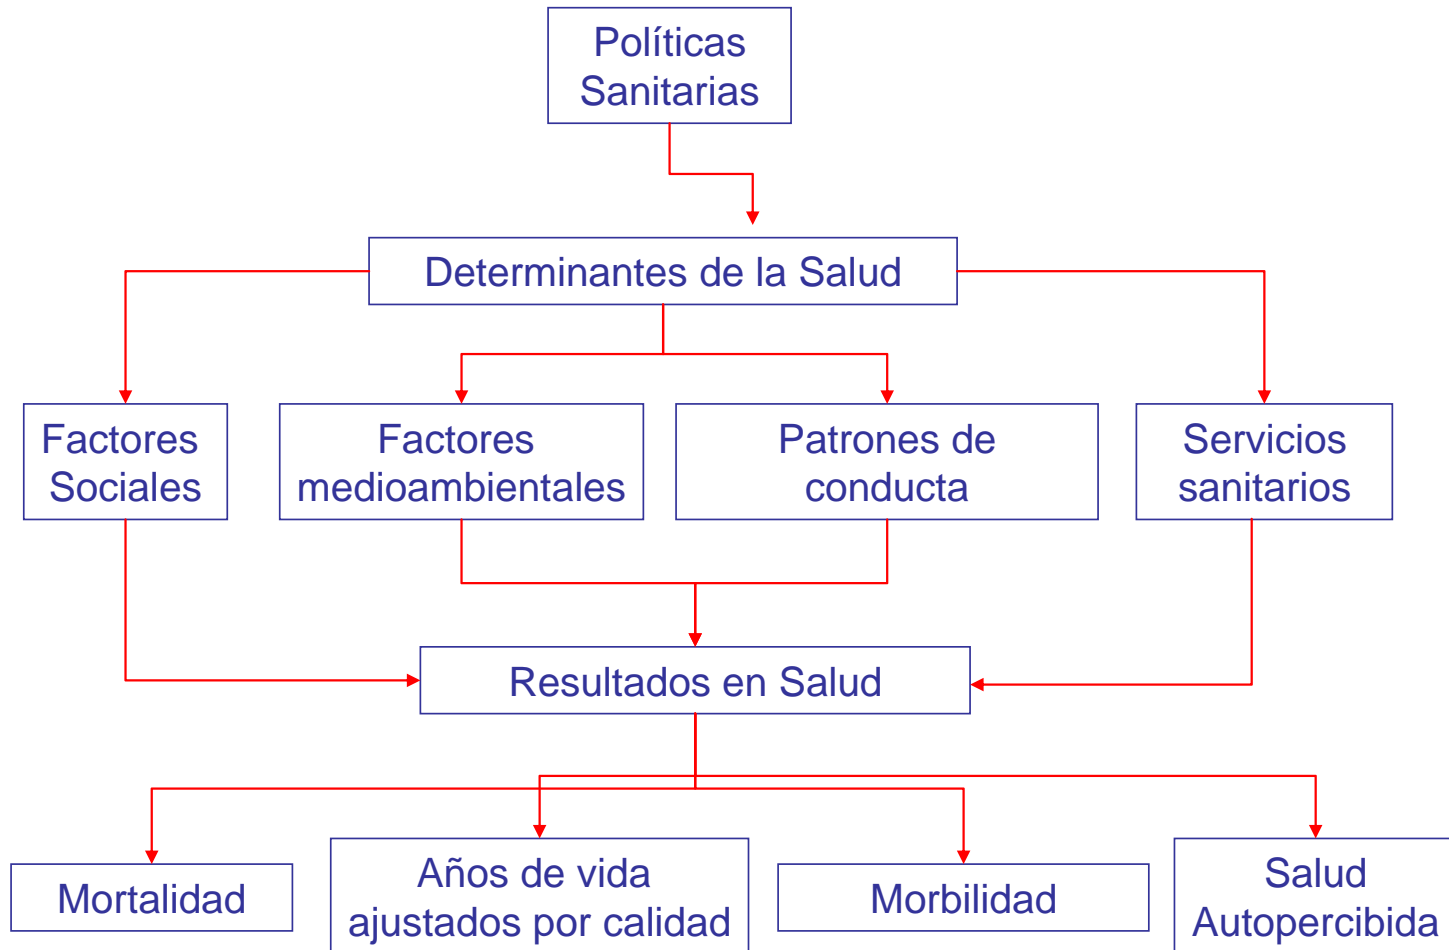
Políticas Sanitarias

Determinantes de la Salud

Factores Sociales

Factores medioambientales

Patrones de conducta

Servicios sanitarios

Resultados en Salud

Mortalidad

Años de vida ajustados por calidad

Morbilidad

Salud Autopercibida